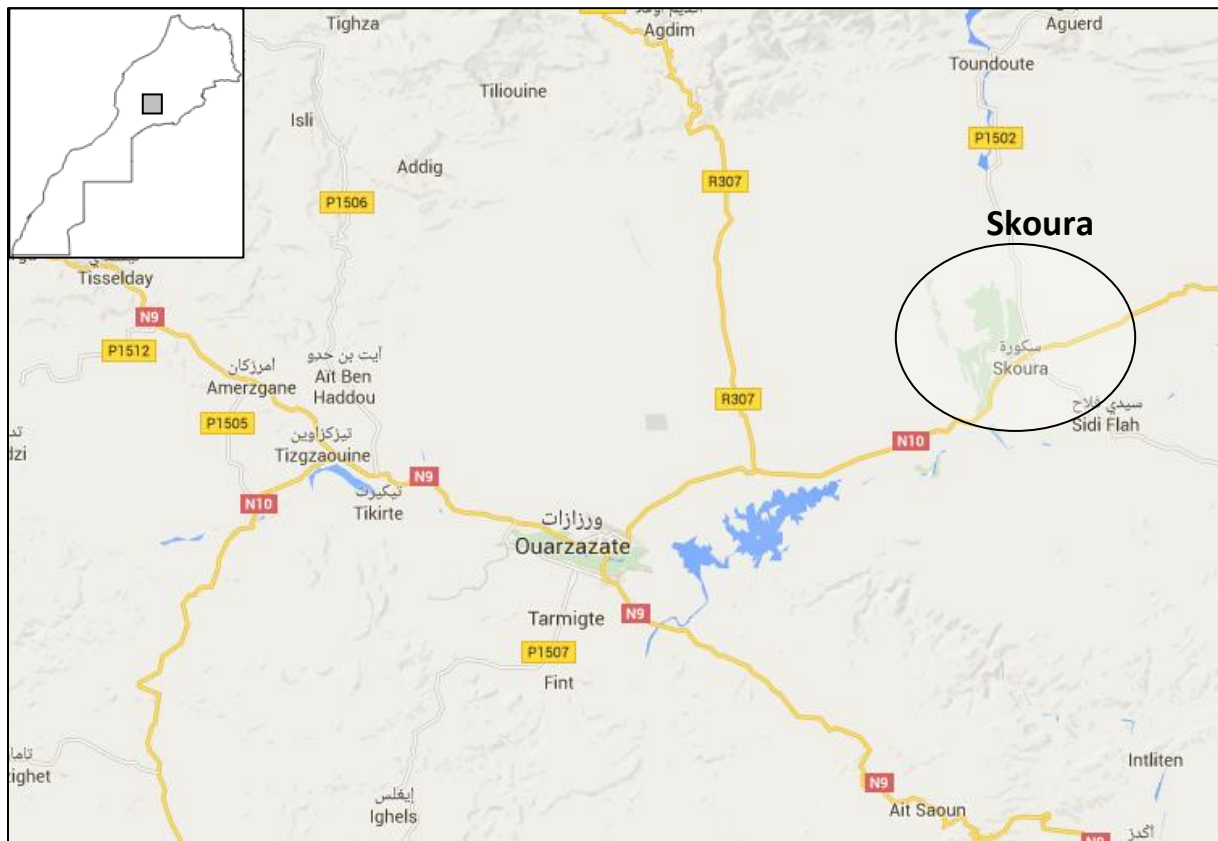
Tighza
Agdim
Aguerd
Toundoute
Tiliouine
Isli
P1502
Addig
R307
P1506
Skoura
Tisselday
N9
P1512
سكورة
Skoura
آيت بن حدو
امرزكان
Amerzgane
Ait Ben Haddou
R307
سيدي فلاح
Sidi Flah
P1505
تيزگزاوين
Tizgzaouine
N10
N9
N10
تيكيرت
Tikirte
ورزازات
Ouarzazate
Tarmigte
N9
P1507
Fint
Intliten
rghet
N9
Ait Saoun
إيغلس
Ighels
أكدز